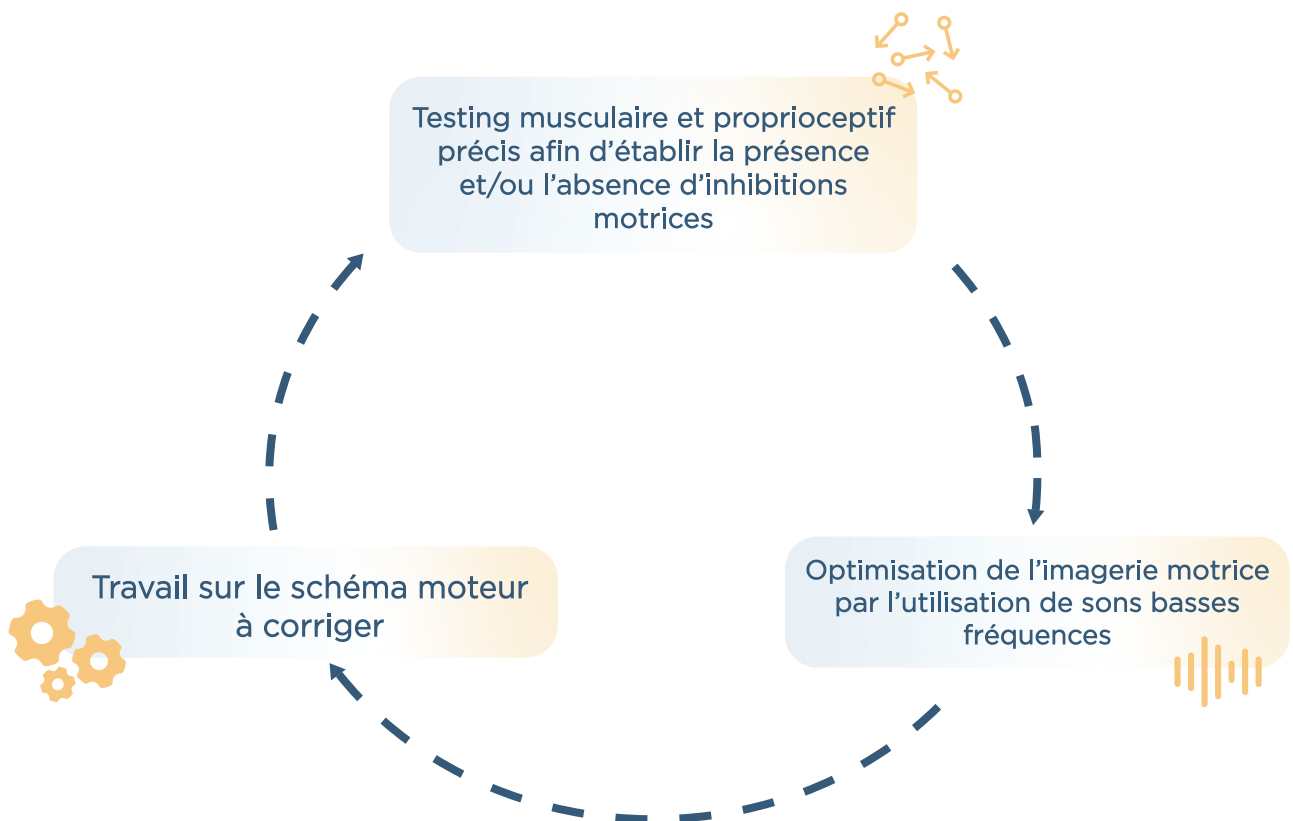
Testing musculaire et proprioceptif précis afin d’établir la présence et/ou l’absence d’inhibitions motrices

Optimisation de l’imagerie motrice par l’utilisation de sons basses fréquences

Travail sur le schéma moteur à corriger